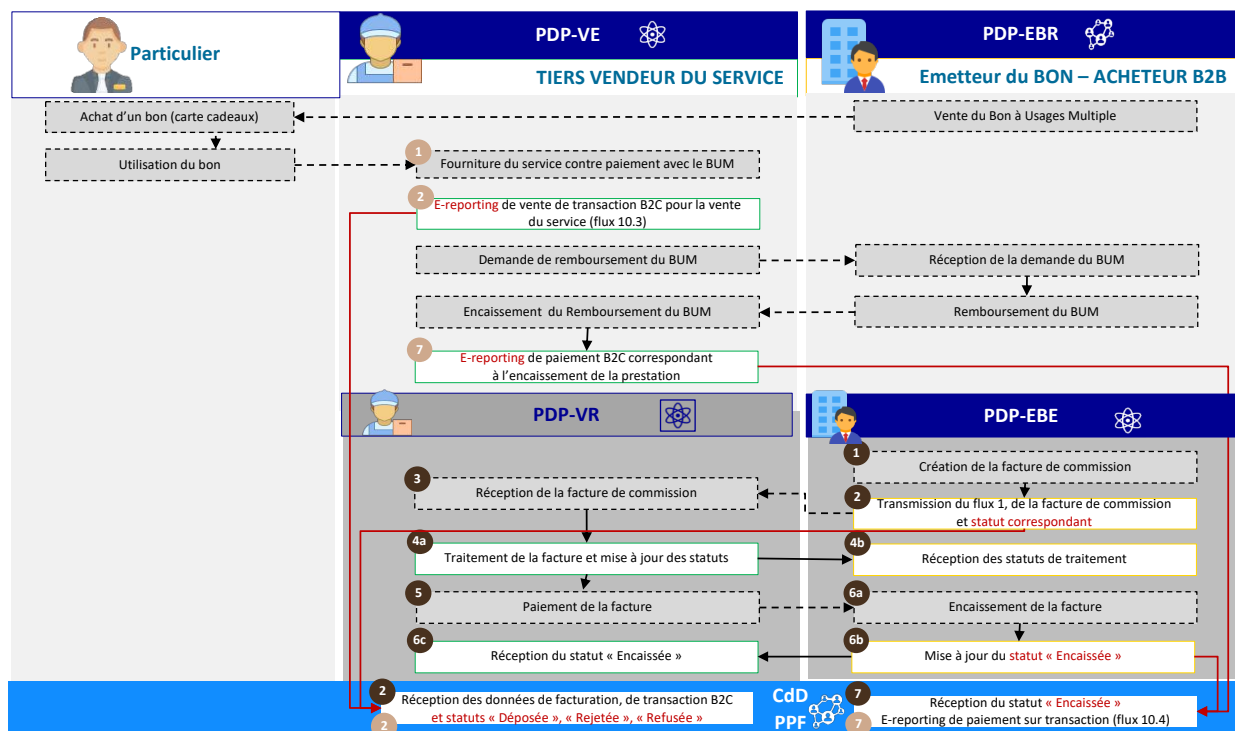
Particulier

PDP-VE

TIERS VENDEUR DU SERVICE

PDP-EBR

Emetteur du BON – ACHETEUR B2B

Achat d'un bon (carte cadeaux)

Vente du Bon à Usages Multiple

Utilisation du bon

1 Fourniture du service contre paiement avec le BUM

2 E-reporting de vente de transaction B2C pour la vente du service (flux 10.3)

Demande de remboursement du BUM

Réception de la demande du BUM

Encaissement du Remboursement du BUM

Remboursement du BUM

7 E-reporting de paiement B2C correspondant à l'encaissement de la prestation

PDP-VR

PDP-EBE

1 Création de la facture de commission

3 Réception de la facture de commission

2 Transmission du flux 1, de la facture de commission et statut correspondant

4a Traitement de la facture et mise à jour des statuts

4b Réception des statuts de traitement

5 Paiement de la facture

6a Encaissement de la facture

6b Mise à jour du statut « Encaissée »

6c Réception du statut « Encaissée »

2 Réception des données de facturation, de transaction B2C et statuts « Déposée », « Rejetée », « Refusée »

2

CdD PPF

7 Réception du statut « Encaissée »

7 E-reporting de paiement sur transaction (flux 10.4)